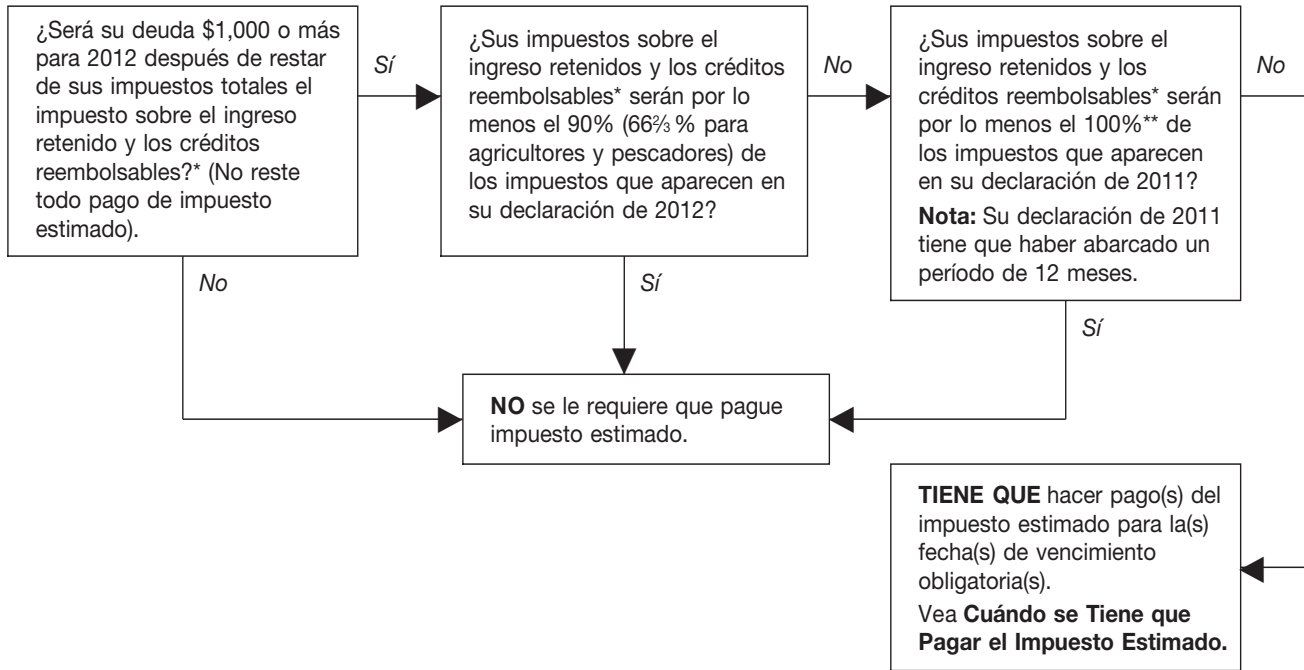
¿Será su deuda $1,000 o más para 2012 después de restar de sus impuestos totales el impuesto sobre el ingreso retenido y los créditos reembolsables?* (No reste todo pago de impuesto estimado).

Sí

¿Sus impuestos sobre el ingreso retenidos y los créditos reembolsables* serán por lo menos el 90% ($66\frac{2}{3}$% para agricultores y pescadores) de los impuestos que aparecen en su declaración de 2012?

No

¿Sus impuestos sobre el ingreso retenidos y los créditos reembolsables* serán por lo menos el 100%** de los impuestos que aparecen en su declaración de 2011?

**Nota:** Su declaración de 2011 tiene que haber abarcado un período de 12 meses.

No

No

Sí

Sí

**NO** se le requiere que pague impuesto estimado.

**TIENE QUE** hacer pago(s) del impuesto estimado para la(s) fecha(s) de vencimiento obligatoria(s).

Vea **Cuándo se Tiene que Pagar el Impuesto Estimado.**